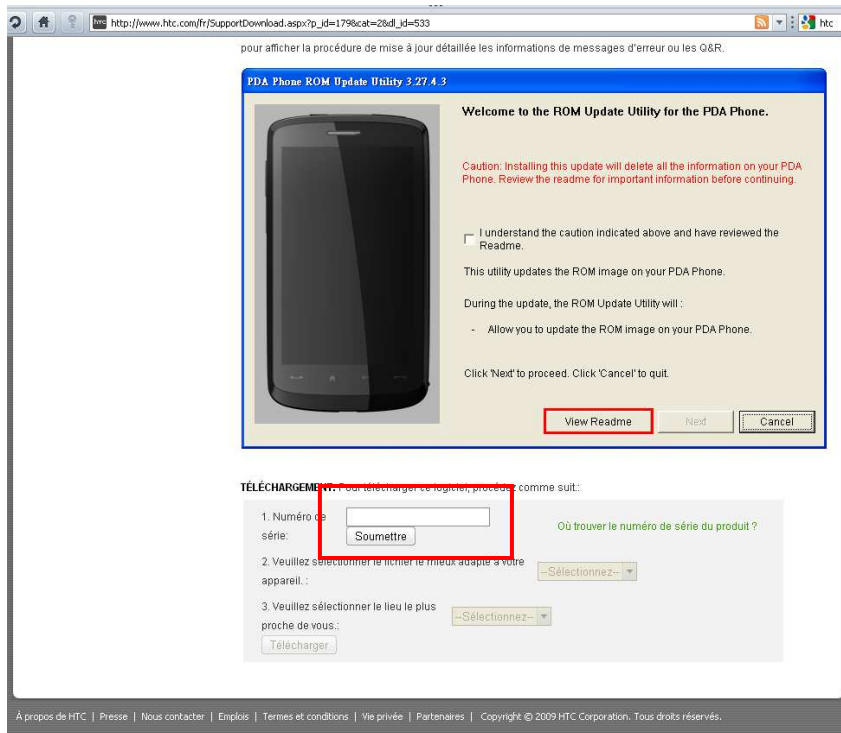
http://www.htc.com/fr/SupportDownload.aspx?p_id=179&cat=2&dl_id=533

htc

pour afficher la procédure de mise à jour détaillée les informations de messages d'erreur ou les Q&R.

PDA Phone ROM Update Utility 3.27.4.3

Welcome to the ROM Update Utility for the PDA Phone.

Caution: Installing this update will delete all the information on your PDA Phone. Review the readme for important information before continuing.

I understand the caution indicated above and have reviewed the Readme.

This utility updates the ROM image on your PDA Phone.

During the update, the ROM Update Utility will :

- Allow you to update the ROM image on your PDA Phone.

Click 'Next' to proceed. Click 'Cancel' to quit.

View Readme | Next | Cancel

TÉLÉCHARGEMENT: Pour télécharger ce logiciel, procédez comme suit.:

1. Numéro de série:
Soumettre

Où trouver le numéro de série du produit ?

2. Veuillez sélectionner le fichier le mieux adapté à votre appareil. :
--Sélectionnez--

3. Veuillez sélectionner le lieu le plus proche de vous.:
--Sélectionnez--

Télécharger

À propos de HTC | Presse | Nous contacter | Emplois | Termes et conditions | Vie privée | Partenaires | Copyright © 2009 HTC Corporation. Tous droits réservés.